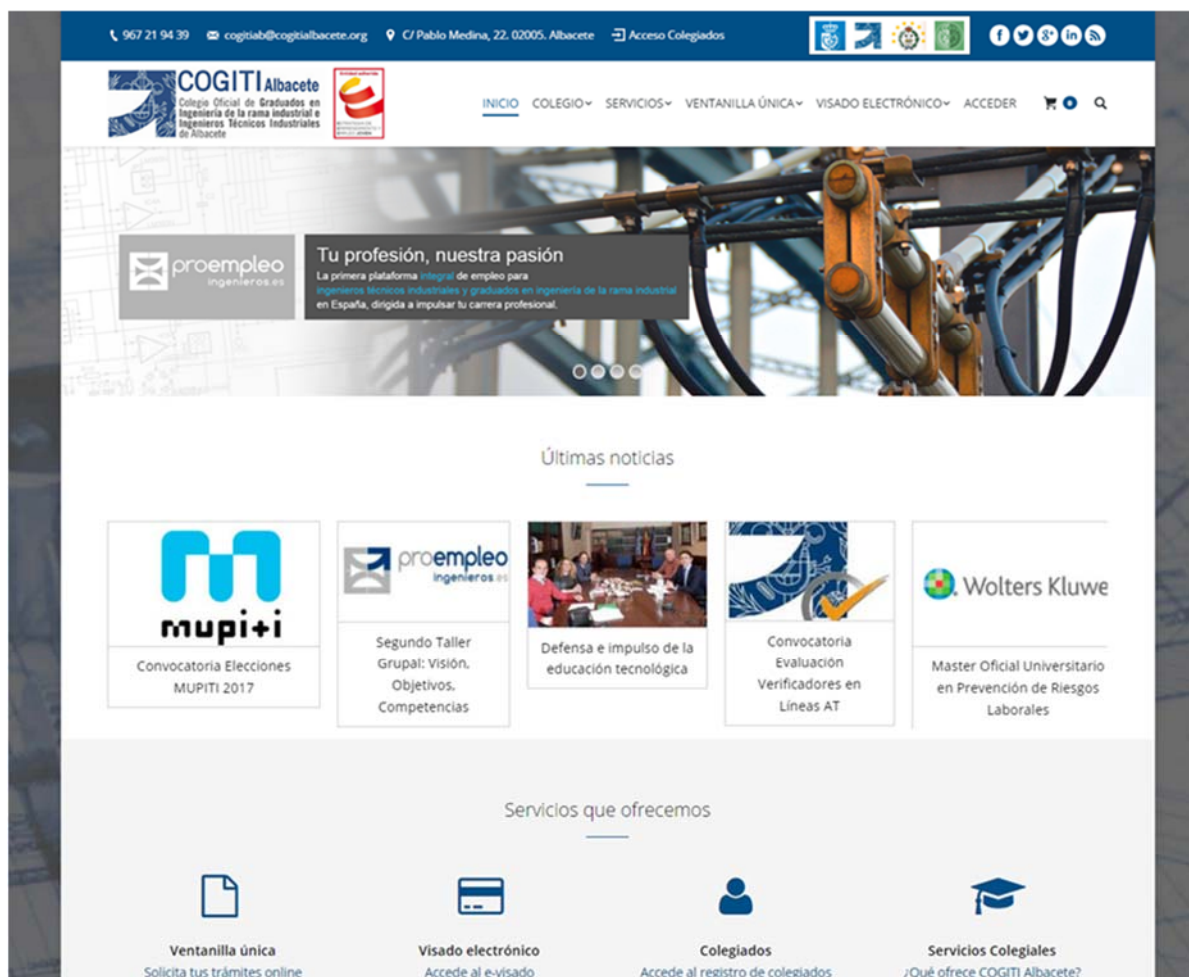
967 21 94 39 cogitiab@cogitialbacete.org C/ Pablo Medina, 22. 02005. Albacete Acceso Colegiados

COGITI Albacete
Colegio Oficial de Graduados en Ingeniería de la rama industrial e Ingenieros Técnicos Industriales de Albacete

INICIO COLEGIO SERVICIOS VENTANILLA ÚNICA VISADO ELECTRÓNICO ACCEDER

proempleo ingenieros.es

Tu profesión, nuestra pasión
La primera plataforma integral de empleo para ingenieros técnicos industriales y graduados en ingeniería de la rama industrial en España, dirigida a impulsar tu carrera profesional.

Últimas noticias

mupi+i
Convocatoria Elecciones MUPITI 2017

proempleo ingenieros.es
Segundo Taller Grupal: Visión, Objetivos, Competencias

Defensa e impulso de la educación tecnológica

Convocatoria Evaluación Verificadores en Líneas AT

Wolters Kluwe
Master Oficial Universitario en Prevención de Riesgos Laborales

Servicios que ofrecemos

Ventanilla única
Solicita tus trámites online

Visado electrónico
Accede al e-visado

Colegiados
Accede al registro de colegiados

Servicios Colegiales
¿Qué ofrece COGITI Albacete?